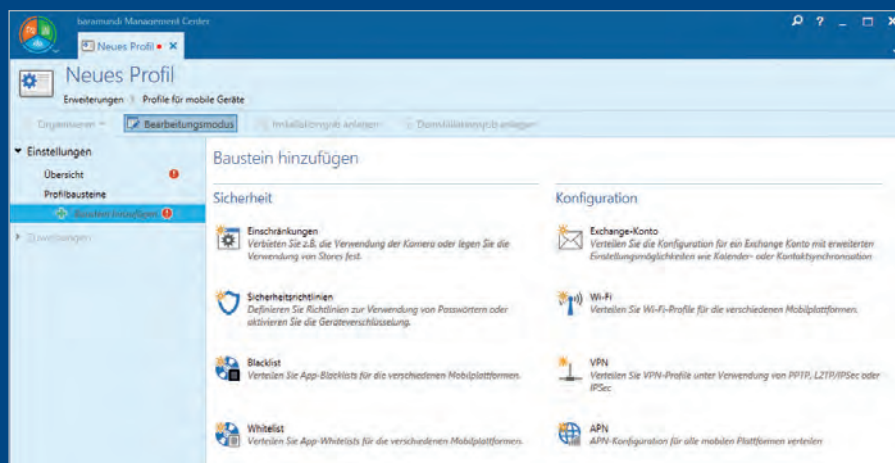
baramundi Management Center

Neues Profil

Neues Profil

Erweiterungen | Profile für mobile Geräte

Eigenschaften | Bearbeitungsmodus | Installationsjob anlegen | Deinstallationsjob anlegen

Einstellungen

Übersicht

Profilbausteine

Baustein hinzufügen

Erweiterungen

Baustein hinzufügen

Sicherheit

Einschränkungen
Verbieten Sie z.B. die Verwendung der Kamera oder legen Sie die Verwendung von Stores fest.

Sicherheitsrichtlinien
Definieren Sie Richtlinien zur Verwendung von Passwörtern oder aktivieren Sie die Geräteverschlüsselung.

Blacklist
Verteilen Sie App-Blacklists für die verschiedenen Mobilplattformen.

Whitelist
Verteilen Sie App-Whitelists für die verschiedenen Mobilplattformen.

Konfiguration

Exchange-Konto
Verteilen Sie die Konfiguration für ein Exchange Konto mit erweiterten Einstellungsmöglichkeiten wie Kalender- oder Kontaktsynchronisation.

Wi-Fi
Verteilen Sie Wi-Fi-Profile für die verschiedenen Mobilplattformen.

VPN
Verteilen Sie VPN-Profile unter Verwendung von PPTP, L2TP/IPSec oder IPSec

APN
APN-Konfiguration für alle mobilen Plattformen verteilen